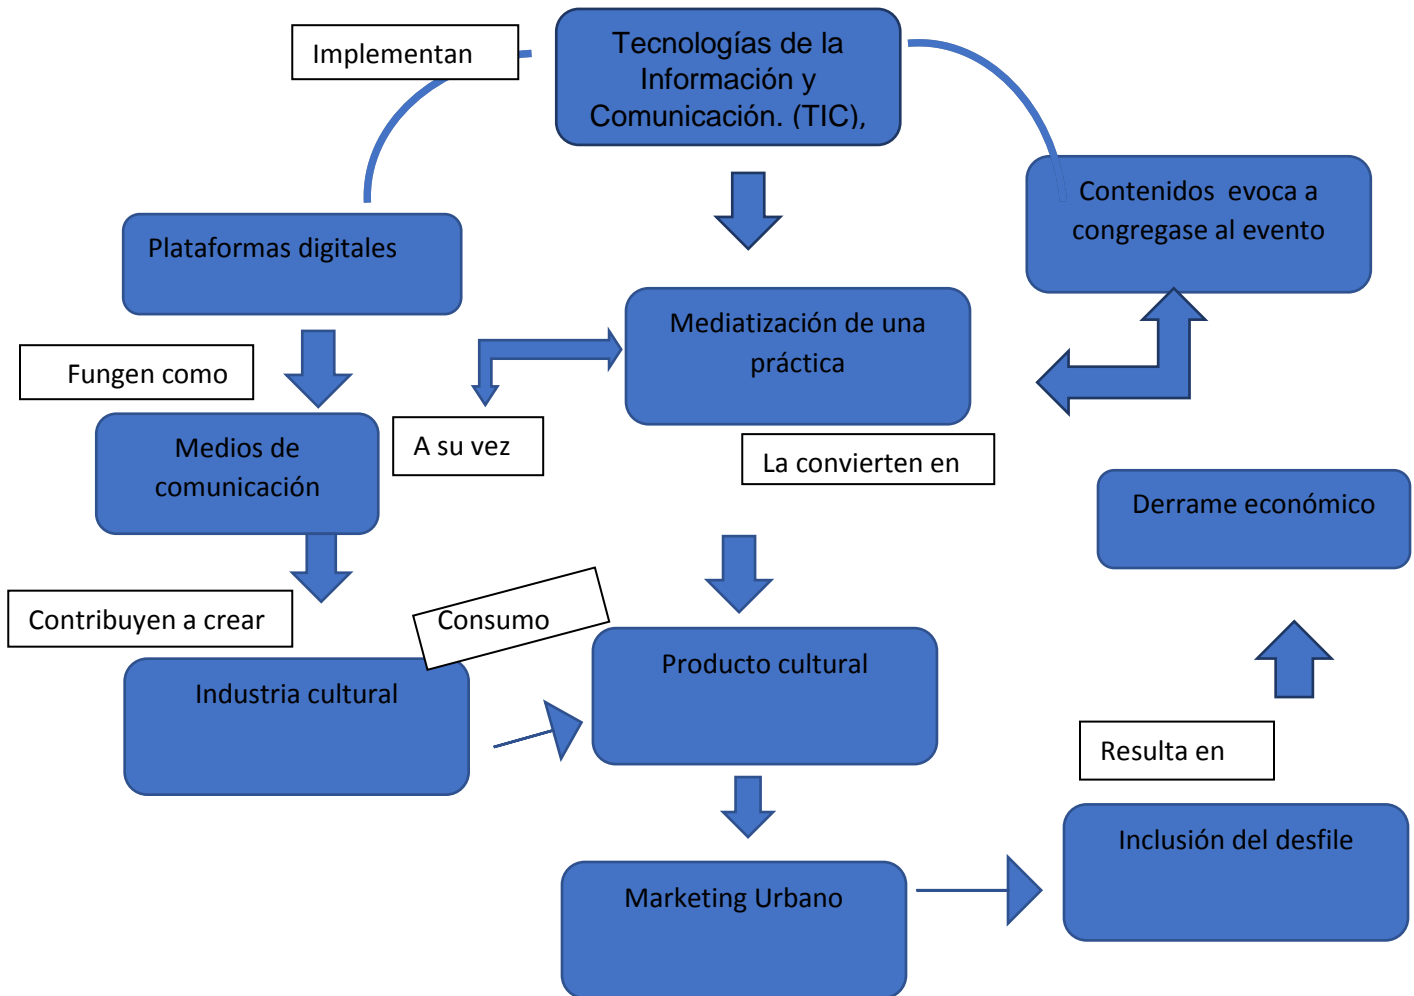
Implementan

Tecnologías de la Información y Comunicación. (TIC),

Contenidos evoca a congregase al evento

Plataformas digitales

Mediatización de una práctica

Fungen como

Medios de comunicación

A su vez

La convierten en

Derrame económico

Contribuyen a crear

Consumo

Industria cultural

Producto cultural

Resulta en

Inclusión del desfile

Marketing Urbano